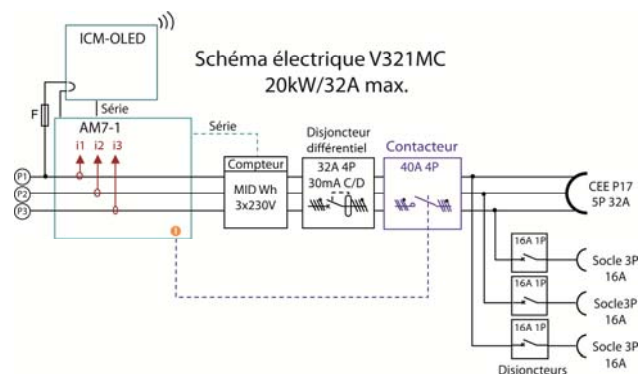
ICM-OLED

Schéma électrique V321MC
20kW/32A max.

F

Série

AM7-1

Série

i1 i2 i3

P1
P2
P3

Compteur
MID Wh
3x230V

Disjoncteur différentiel
32A 4P
30mA C/D

Contacteur
40A 4P

CEE P17
5P 32A

16A 1P
Socle 3P
16A

16A 1P
Socle3P
16A

16A 1P
Socle 3P
16A

Disjoncteurs